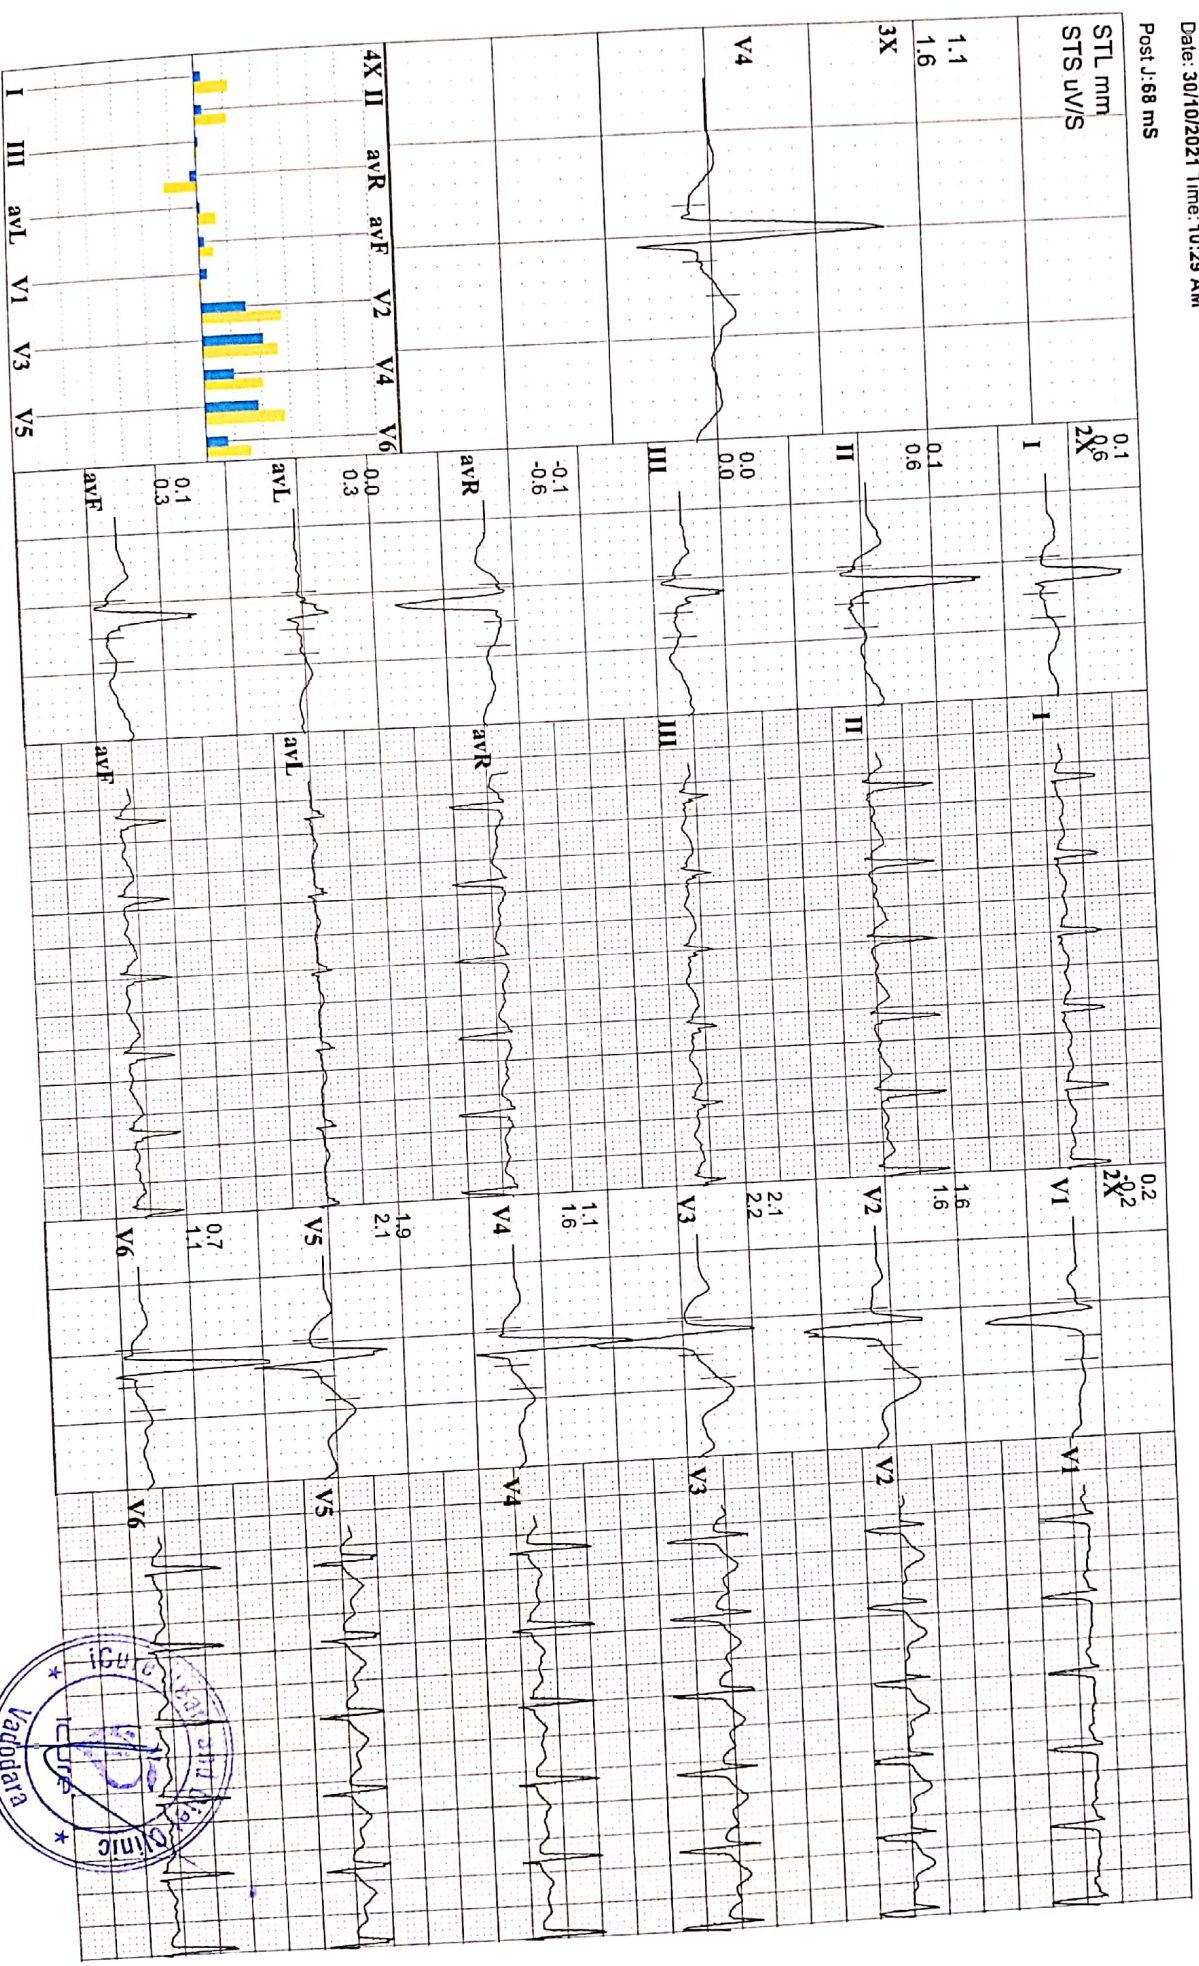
Date: 30/10/2021 Time: 10:29 AM
Post J:68 mS

STL mm
STS uV/S

1.1
1.6

3X

V4

4X II avR avF V2 V4 V6
I III avL V1 V3 V5

0.1
0.6
2X

I

0.1
0.6

II

0.0
0.0

III

-0.1
-0.6

avR

0.0
0.3

avL

0.1
0.3

avF

I

II

III

avR

avL

avF

0.2
0.2
2X

V1

1.6
1.6

V2

2.1
2.2

V3

1.1
1.6

V4

1.9
2.1

V5

0.7
1.1

V6

V1

V2

V3

V4

V5

V6

iCure Heart Clinic
iCure
Vadodara